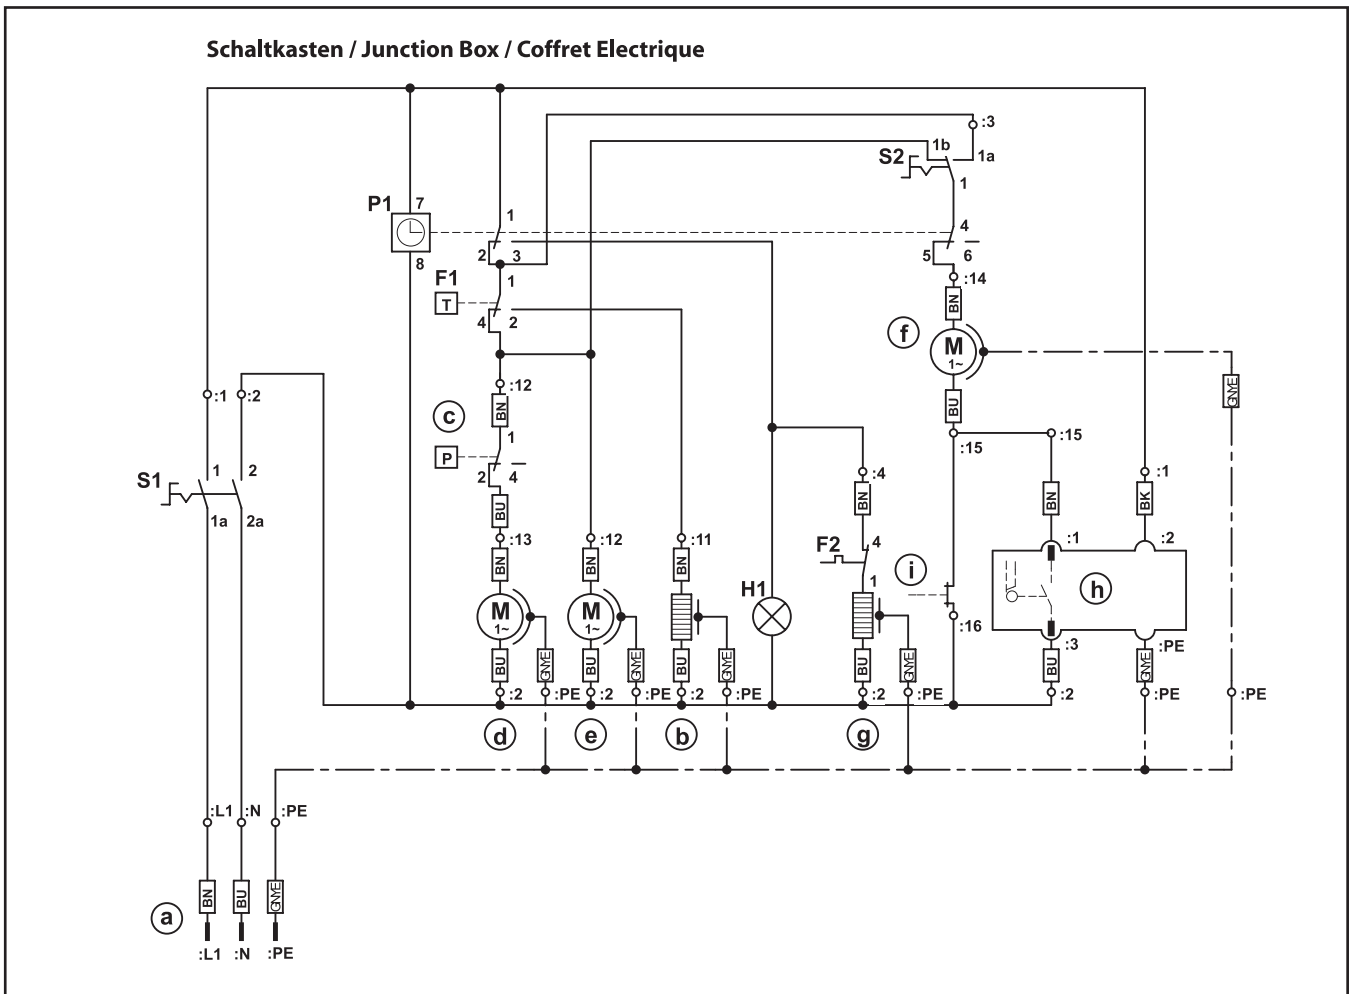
Schaltkasten / Junction Box / Coffret Electrique

:3
1b
1a
S2
1
P1
7
1
4
2
3
5
6
8
:14
F1
1
T
BN
4
2
f
M
1~
:1
:2
BU
:12
c
BN
:15
:15
1
P
2
4
:4
:1
S1
1
2
BN
BN
BK
1a
2a
BU
F2
4
:1
:2
:13
:12
:11
i
BN
BN
BN
h
M
1~
M
1~
H1
1
BU
BU
BU
GNYE
GNYE
GNYE
BU
GNYE
:16
:3
BU
GNYE
:PE
:2
:PE
:2
:PE
:2
:PE
:2
:PE
:2
:PE
:PE
d
e
b
g
:L1
:N
:PE
a
BN
BU
GNYE
GNYE
:L1
:N
:PE